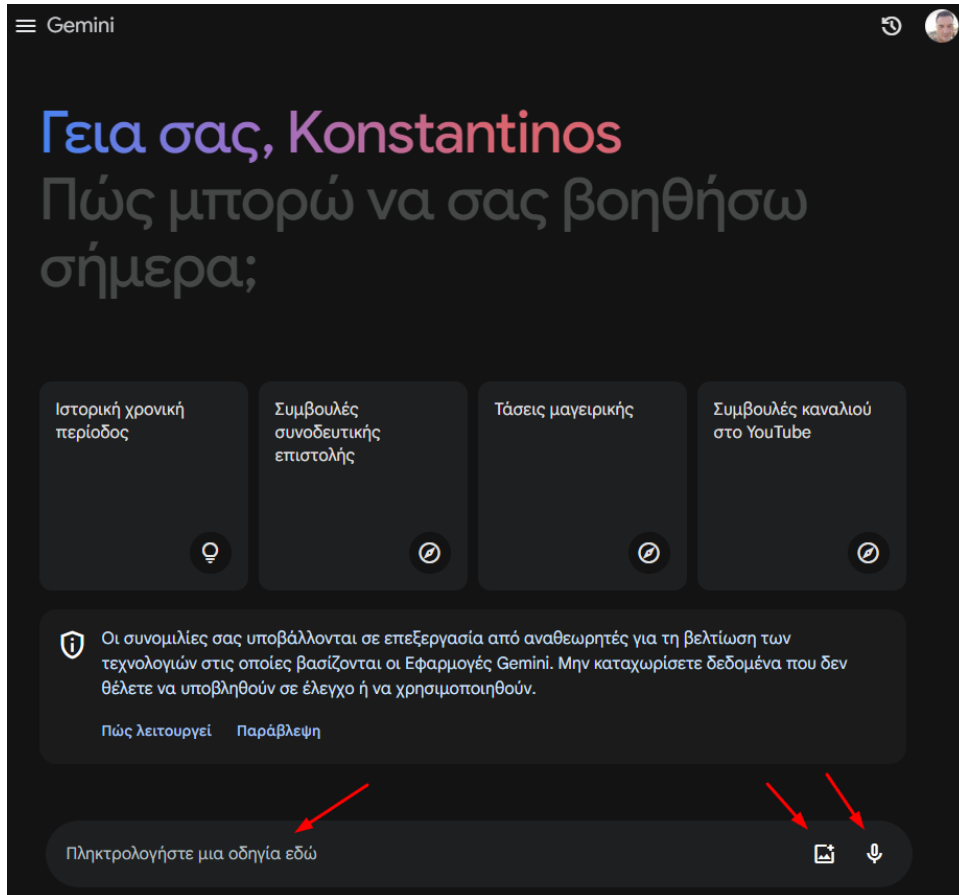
Gemini

Γεια σας, Konstantinos
Πώς μπορώ να σας βοηθήσω σήμερα;

Ιστορική χρονική περίοδος

Συμβουλές συνοδευτικής επιστολής

Τάσεις μαγειρικής

Συμβουλές καναλιού στο YouTube

Οι συνομιλίες σας υποβάλλονται σε επεξεργασία από αναθεωρητές για τη βελτίωση των τεχνολογιών στις οποίες βασίζονται οι Εφαρμογές Gemini. Μην καταχωρίσετε δεδομένα που δεν θέλετε να υποβληθούν σε έλεγχο ή να χρησιμοποιηθούν.

Πώς λειτουργεί Παράβλεψη

Πληκτρολογήστε μια οδηγία εδώ